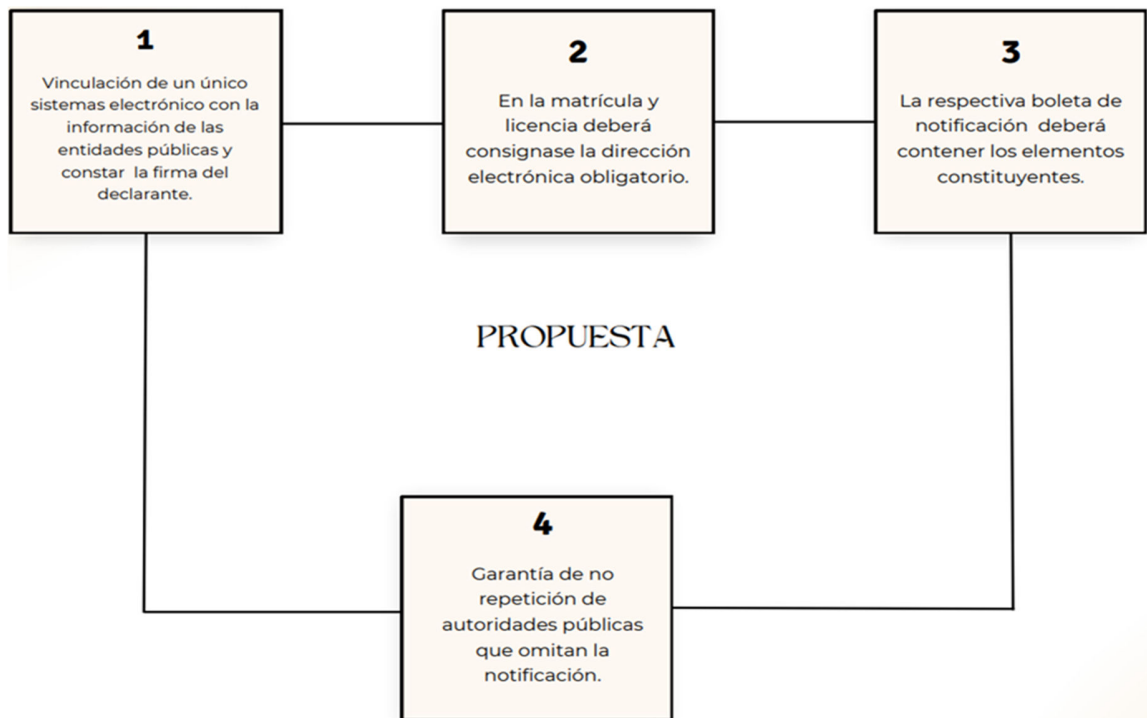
1

Vinculación de un único sistemas electrónico con la información de las entidades públicas y constar la firma del declarante.

2

En la matrícula y licencia deberá consignase la dirección electrónica obligatorio.

3

La respectiva boleta de notificación deberá contener los elementos constituyentes.

PROPUESTA

4

Garantía de no repetición de autoridades públicas que omitan la notificación.